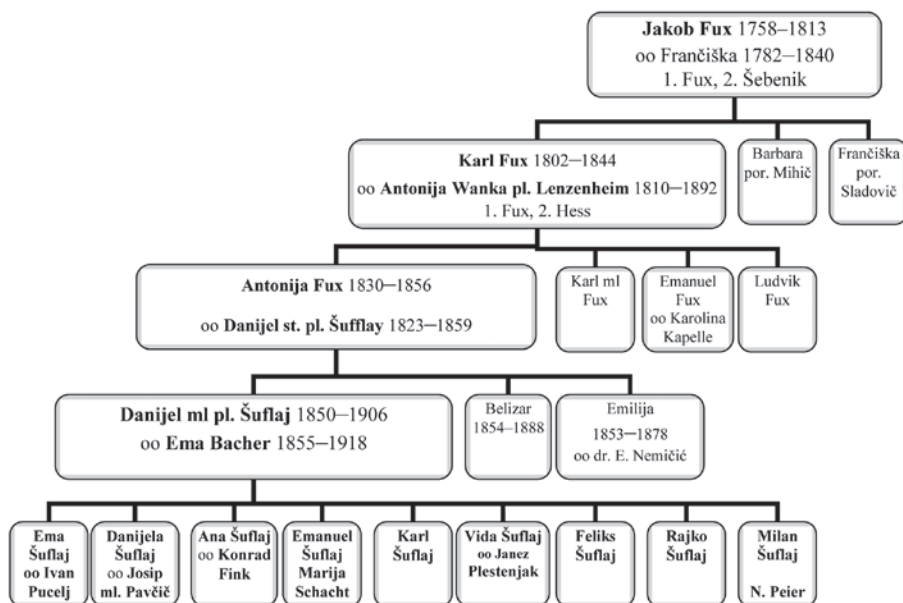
**Jakob Fux** 1758–1813
oo Frančiška 1782–1840
1. Fux, 2. Šebenik

**Karl Fux** 1802–1844
oo **Antonija Wanka pl. Lenzenheim** 1810–1892
1. Fux, 2. Hess

Barbara por. Mihič

Frančiška por. Sladovič

**Antonija Fux** 1830–1856
oo **Danijel st. pl. Šufflay** 1823–1859

Karl ml Fux

Emanuel Fux oo Karolina Kapelle

Ludvik Fux

**Danijel ml pl. Šuflaj** 1850–1906
oo **Ema Bacher** 1855–1918

Belizar 1854–1888

Emilija 1853–1878 oo dr. E. Nemičić

**Ema Šuflaj oo Ivan Pucelj**

**Danijela Šuflaj oo Josip ml. Pavčič**

**Ana Šuflaj oo Konrad Fink**

**Emanuel Šuflaj Marija Schacht**

**Karl Šuflaj**

**Vida Šuflaj oo Janez Plestenjak**

**Feliks Šuflaj**

**Rajko Šuflaj**

**Milan Šuflaj N. Peier**